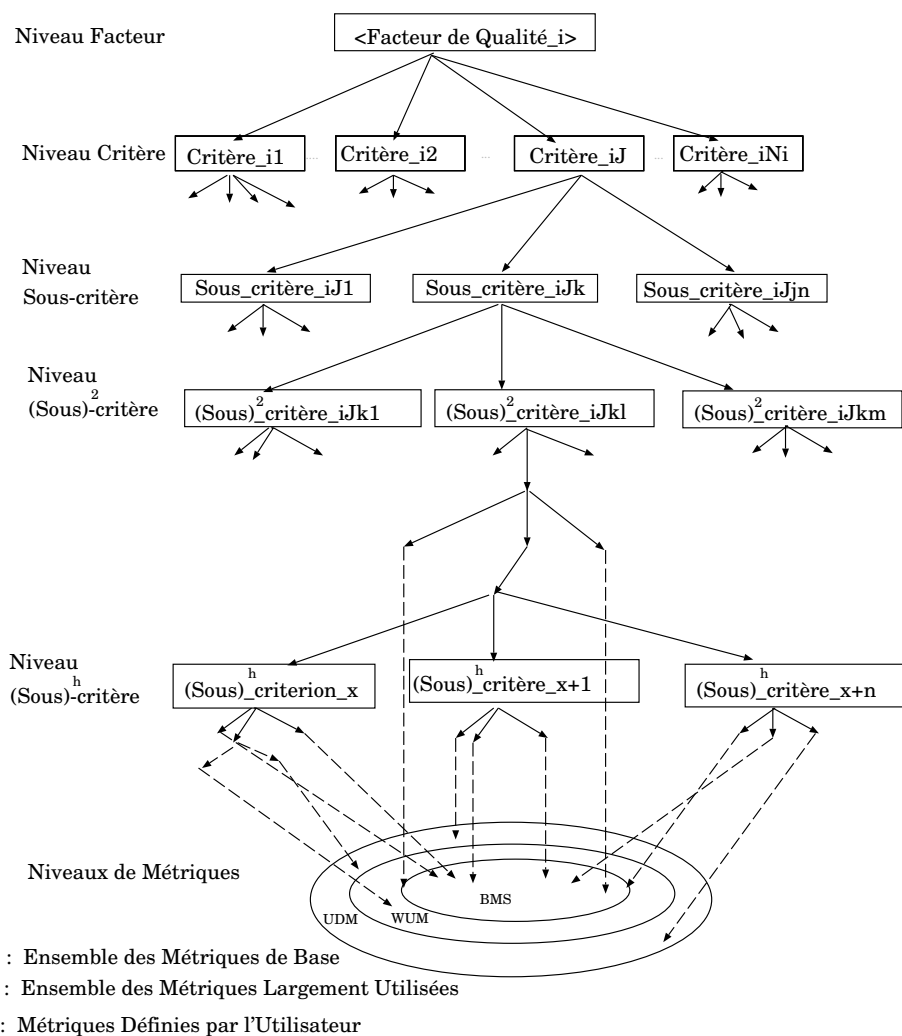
Niveau Facteur

<Facteur de Qualité_i>

Niveau Critère

Critère_i1

Critère_i2

Critère_iJ

Critère_iNi

Niveau Sous-critère

Sous_critère_iJ1

Sous_critère_iJk

Sous_critère_iJjn

Niveau (Sous)$^2$-critère

(Sous)$^2$_critère_iJk1

(Sous)$^2$_critère_iJkl

(Sous)$^2$_critère_iJkm

Niveau (Sous)$^h$-critère

(Sous)$^h$_criterion_x

(Sous)$^h$_critère_x+1

(Sous)$^h$_critère_x+n

Niveaux de Métriques

UDM

WUM

BMS

: Ensemble des Métriques de Base

: Ensemble des Métriques Largement Utilisées

: Métriques Définies par l'Utilisateur